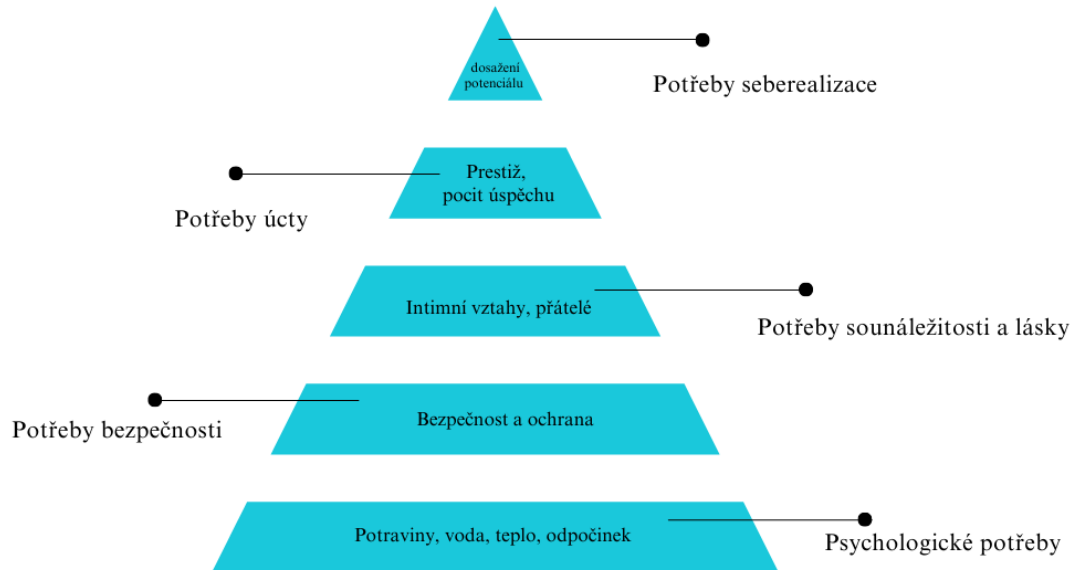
dosažení potenciálu

Potřeby seberealizace

Prestiž, pocit úspěchu

Potřeby úcty

Intimní vztahy, přátelé

Potřeby sounáležitosti a lásky

Potřeby bezpečnosti

Bezpečnost a ochrana

Potraviny, voda, teplo, odpočinek

Psychologické potřeby